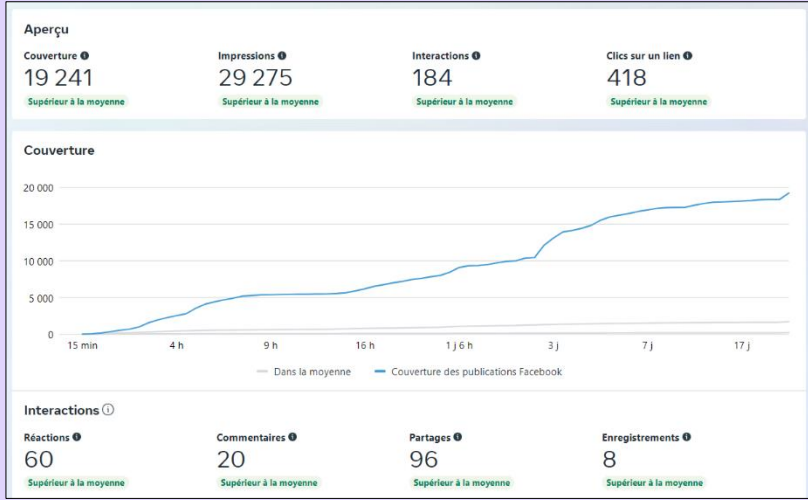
Aperçu

Couverture
19 241
Supérieur à la moyenne

Impressions
29 275
Supérieur à la moyenne

Interactions
184
Supérieur à la moyenne

Clics sur un lien
418
Supérieur à la moyenne

Couverture

20 000
15 000
10 000
5 000
0

15 min
4 h
9 h
16 h
1 j 6 h
3 j
7 j
17 j

Dans la moyenne
Couverture des publications Facebook

Interactions

Réactions
60
Supérieur à la moyenne

Commentaires
20
Supérieur à la moyenne

Partages
96
Supérieur à la moyenne

Enregistrements
8
Supérieur à la moyenne